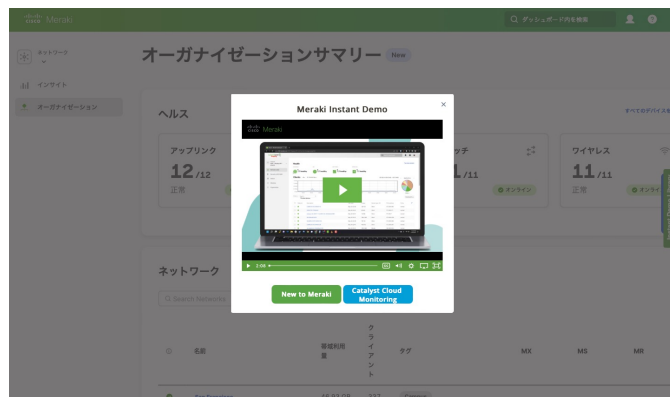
cisco Meraki

ダッシュボード内を検索

ネットワーク

インサイト

オーガナイゼーション

オーガナイゼーションサマリー New

ヘルス

すべてのデバイスを

アプリンク

12 /12

正常

ッチ

1 /11

オンライン

ワイヤレス

11 /11

正常

オンライ

ネットワーク

Search Network

名前

帯域利用量

クライアント

タグ

MX

MS

MR

Meraki Instant Demo

×

cisco Meraki

2:04

New to Meraki

Catalyst Cloud Monitoring